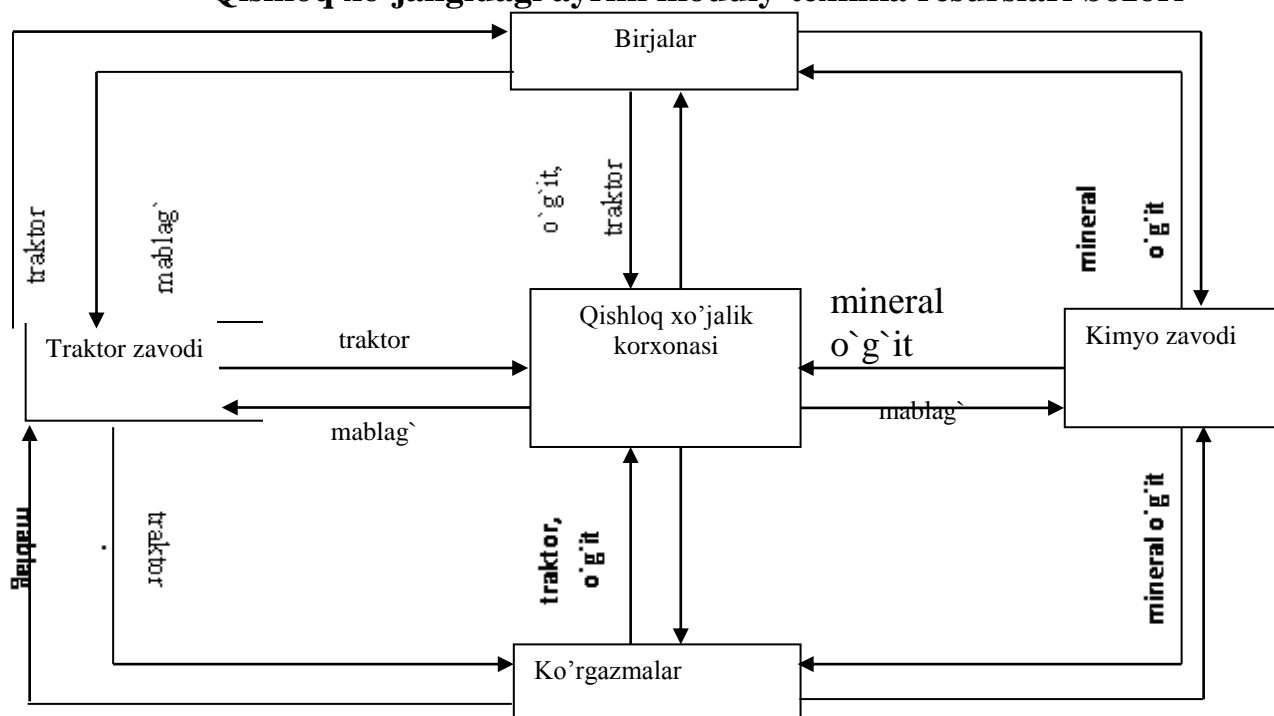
Qishloq xo`jaligidagi ayrim moddiy-texnika resurslari bozori

Birjalar

traktor

mablag`

o`g`it,

traktor

mineral

o`g`it

Traktor zavodi

traktor

Qishloq xo'jalik korxonasi

mineral o`g`it

Kimyo zavodi

mablag`

mablag`

mablag`

traktor

traktor,

o`g`it

mineral o`g`it

Ko'rgazmalar